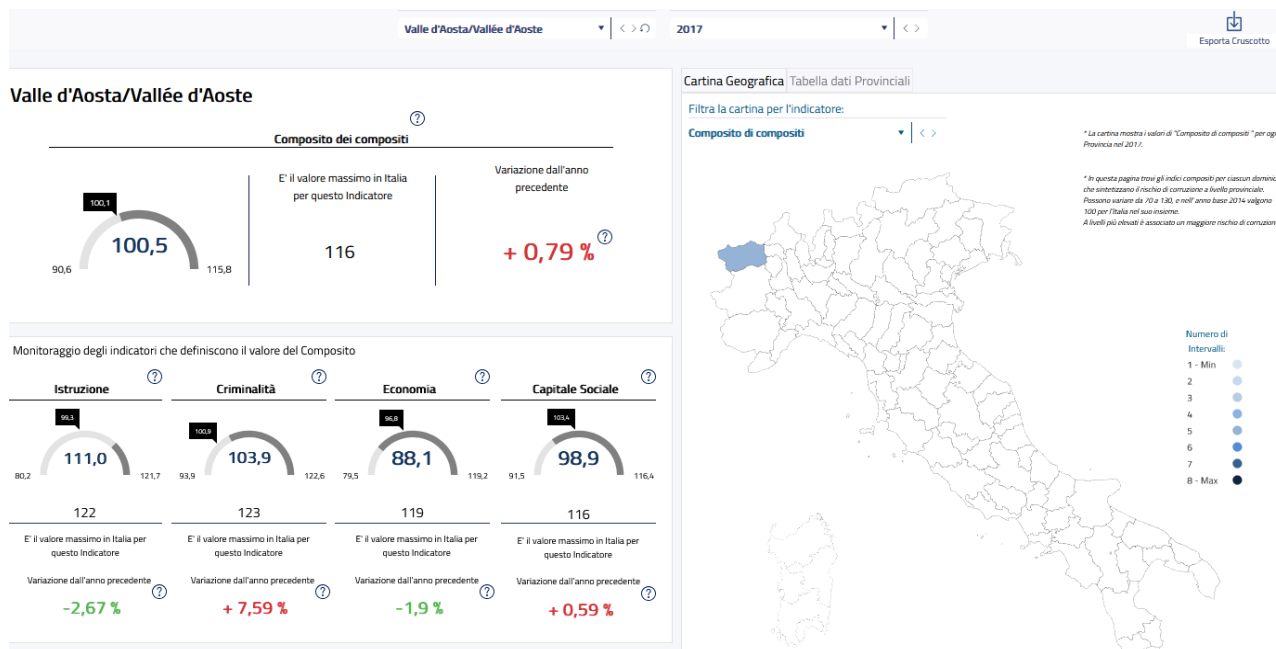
Valle d'Aosta/Vallée d'Aoste ▾ < > ↺

2017 ▾ < >

Esporta Cruscotto

Valle d'Aosta/Vallée d'Aoste

?

Composito dei compositi

100,1

100,5

90,6

115,8

E' il valore massimo in Italia per questo Indicatore

116

Variazione dall'anno precedente

+ 0,79 %

?

Monitoraggio degli indicatori che definiscono il valore del Composito

Istruzione ?

99,3

111,0

80,2

121,7

122

E' il valore massimo in Italia per questo Indicatore

Variazione dall'anno precedente ?

-2,67 %

Criminalità ?

100,9

103,9

93,9

122,6

123

E' il valore massimo in Italia per questo Indicatore

Variazione dall'anno precedente ?

+ 7,59 %

Economia ?

96,8

88,1

79,5

119,2

119

E' il valore massimo in Italia per questo Indicatore

Variazione dall'anno precedente ?

-1,9 %

Capitale Sociale ?

103,4

98,9

91,5

116,4

116

E' il valore massimo in Italia per questo Indicatore

Variazione dall'anno precedente ?

+ 0,59 %

Cartina Geografica

Tabella dati Provinciali

Filtra la cartina per l'indicatore:

Composito di compositi ▾ < >

* La cartina mostra i valori di "Composito di compositi " per ogn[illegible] Provincia nel 2017.

* In questa pagina trovi gli indici compositi per ciascun domini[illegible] che sintetizzano il rischio di corruzione a livello provinciale. Possono variare da 70 a 130, e nell' anno base 2014 valgono 100 per l'Italia nel suo insieme. A livelli più elevati è associato un maggiore rischio di corruzion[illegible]

Numero di Intervalli:

1 - Min

2

3

4

5

6

7

8 - Max